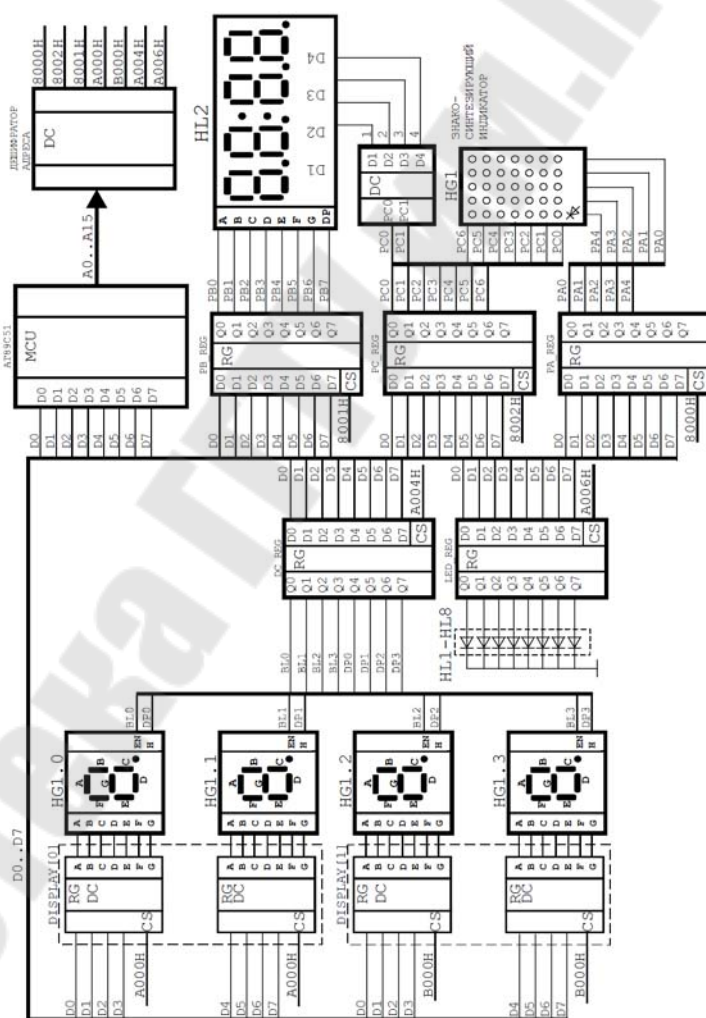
ДЕШИФРАТОР АДРЕСА

DC

8000H
8002H
8001H
A000H
B000H
A004H
A006H

A0..A15

AT89C51

MCU

D0 D1 D2 D3 D4 D5 D6 D7

HL2

D1 D2 D3 D4

A B C D E F G DP

PB0 PB1 PB2 PB3 PB4 PB5 PB6 PB7

PB REG

RG

D0 D1 D2 D3 D4 D5 D6 D7
Q0 Q1 Q2 Q3 Q4 Q5 Q6 Q7

CS

8001H

DC

D1 D2 D3 D4

1 2 3 4

PC0 PC1

ЗНАКО-СИНТЕЗИРУЮЩИЙ ИНДИКАТОР

HG1

PC6 PC5 PC4 PC3 PC2 PC1 PC0

PA4 PA3 PA2 PA1 PA0

PC REG

RG

PC0 PC1 PC2 PC3 PC4 PC5 PC6

8002H

PA REG

RG

PA0 PA1 PA2 PA3 PA4

8000H

D0..D7

DC REG

RG

A004H

LED REG

RG

A006H

HL1-HL8

BL0 BL1 BL2 BL3 DP0 DP1 DP2 DP3

HG1.0

HG1.1

HG1.2

HG1.3

A B C D E F G

EN H

DISPLAY[0]

DISPLAY[1]

RG DC

CS

A000H

A000H

B000H

B000H

D0 D1 D2 D3

D4 D5 D6 D7